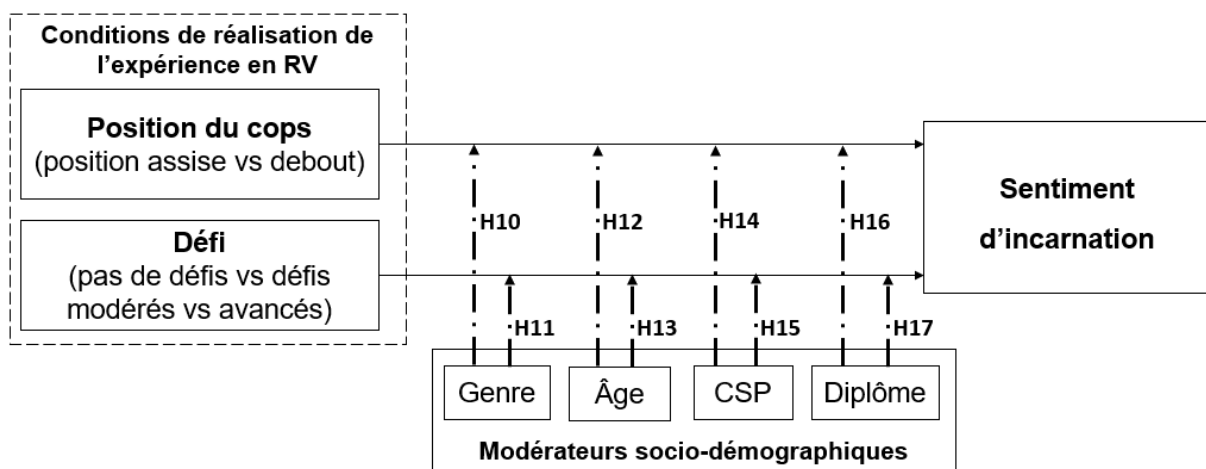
Conditions de réalisation de l'expérience en RV

Position du cops
(position assise vs debout)

Défi
(pas de défis vs défis modérés vs avancés)

H10

H11

H12

H13

H14

H15

H16

H17

Sentiment d'incarnation

Genre

Âge

CSP

Diplôme

Modérateurs socio-démographiques